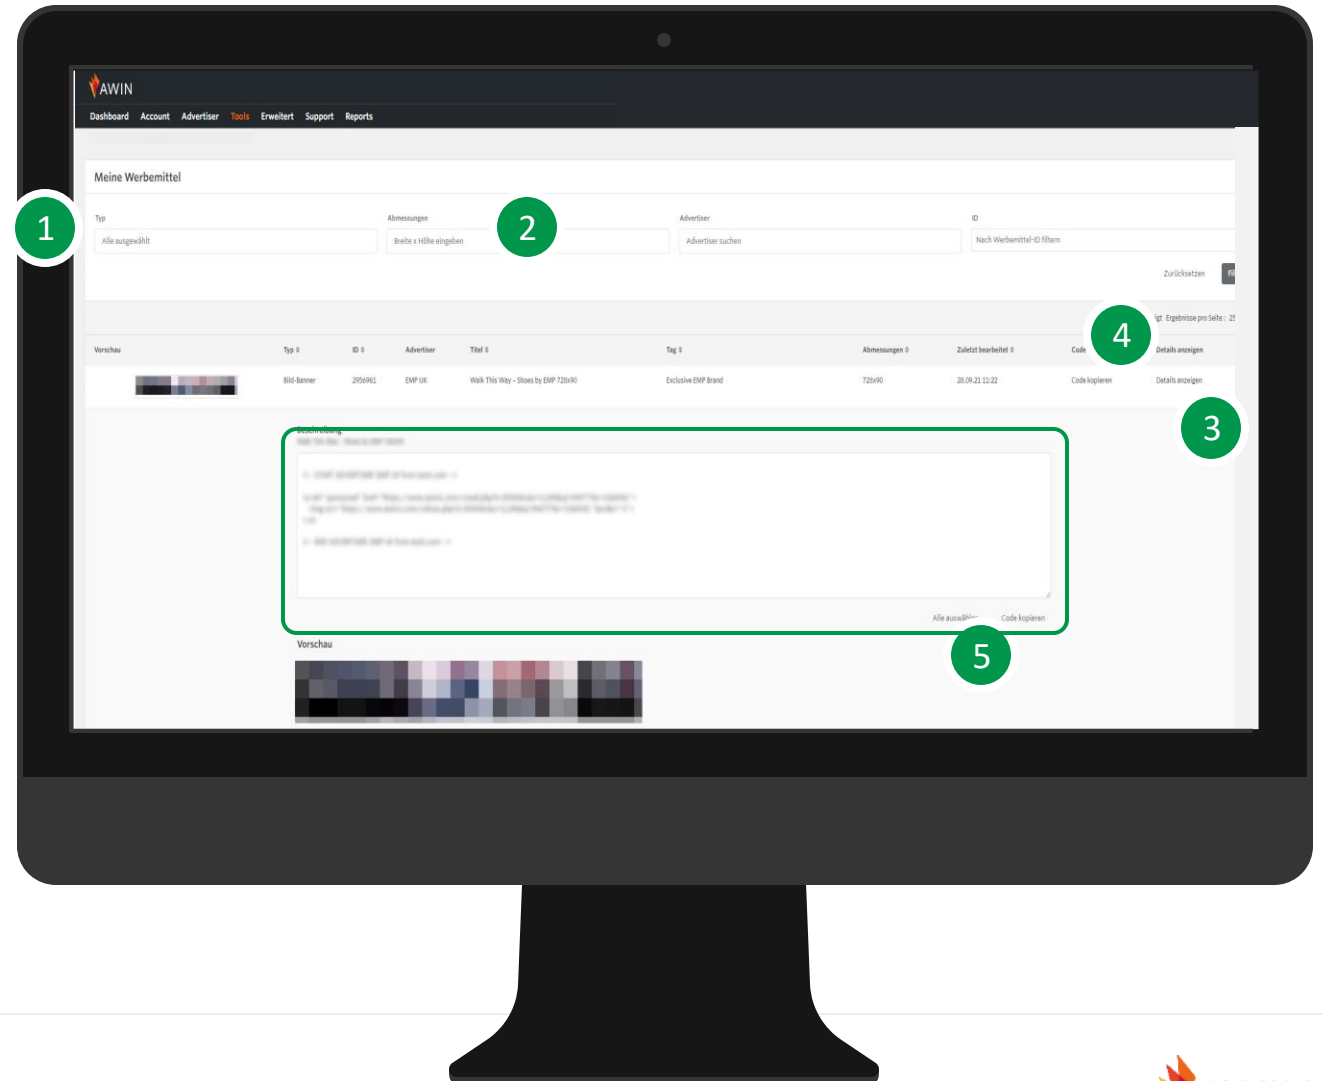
AWIN

Dashboard Account Advertiser Tools Erweitert Support Reports

Meine Werbemittel

1

Typ
Alle ausgewählt

Abmessungen
Breite x Höhe eingeben

2

Advertiser
Advertiser suchen

ID
Nach Werbemittel-ID filtern

Zurücksetzen

4

igt Ergebnisse pro Seite : 25

| Vorschau | Typ | ID | Advertiser | Titel | Tag | Abmessungen | Zuletzt bearbeitet | Code | Details anzeigen |
|---|---|---|---|---|---|---|---|---|---|
| | Bild-Banner | 2956961 | EMP UK | Walk This Way - Shoes by EMP 728x90 | Exclusive EMP Brand | 728x90 | 28.09.21 11:22 | Code kopieren | Details anzeigen |

3

Beschreibung
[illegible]

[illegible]

Alle auswählen Code kopieren

5

Vorschau